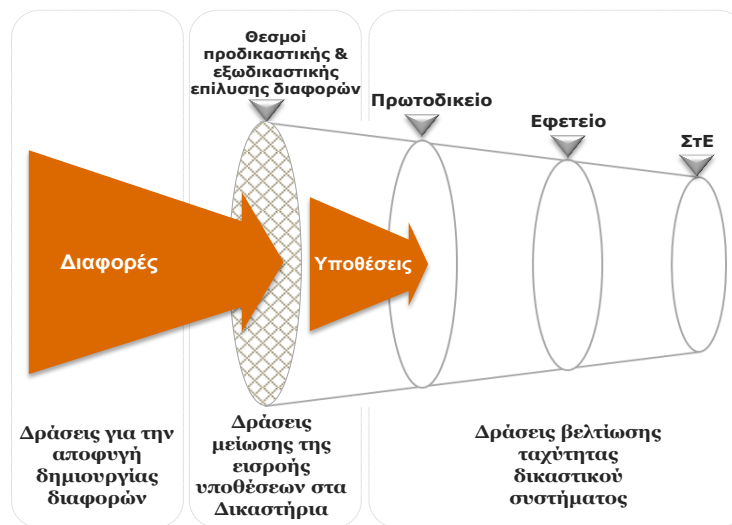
Θεσμοί προδικαστικής & εξωδικαστικής επίλυσης διαφορών

Πρωτοδικείο

Εφετείο

ΣτΕ

Διαφορές

Υποθέσεις

Δράσεις για την αποφυγή δημιουργίας διαφορών

Δράσεις μείωσης της εισροής υποθέσεων στα Δικαστήρια

Δράσεις βελτίωσης ταχύτητας δικαστικού συστήματος